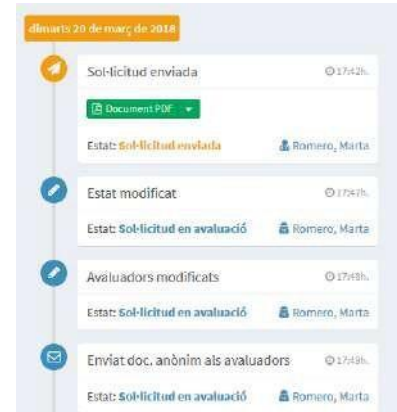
dimarts 20 de març de 2018

Sol·licitud enviada
17:42h.
Document PDF
Estat: Sol·licitud enviada
Romero, Marta

Estat modificat
17:47h.
Estat: Sol·licitud en avaluació
Romero, Marta

Avaluadors modificats
17:48h.
Estat: Sol·licitud en avaluació
Romero, Marta

Enviat doc. anònim als avaluadors
17:48h.
Estat: Sol·licitud en avaluació
Romero, Marta